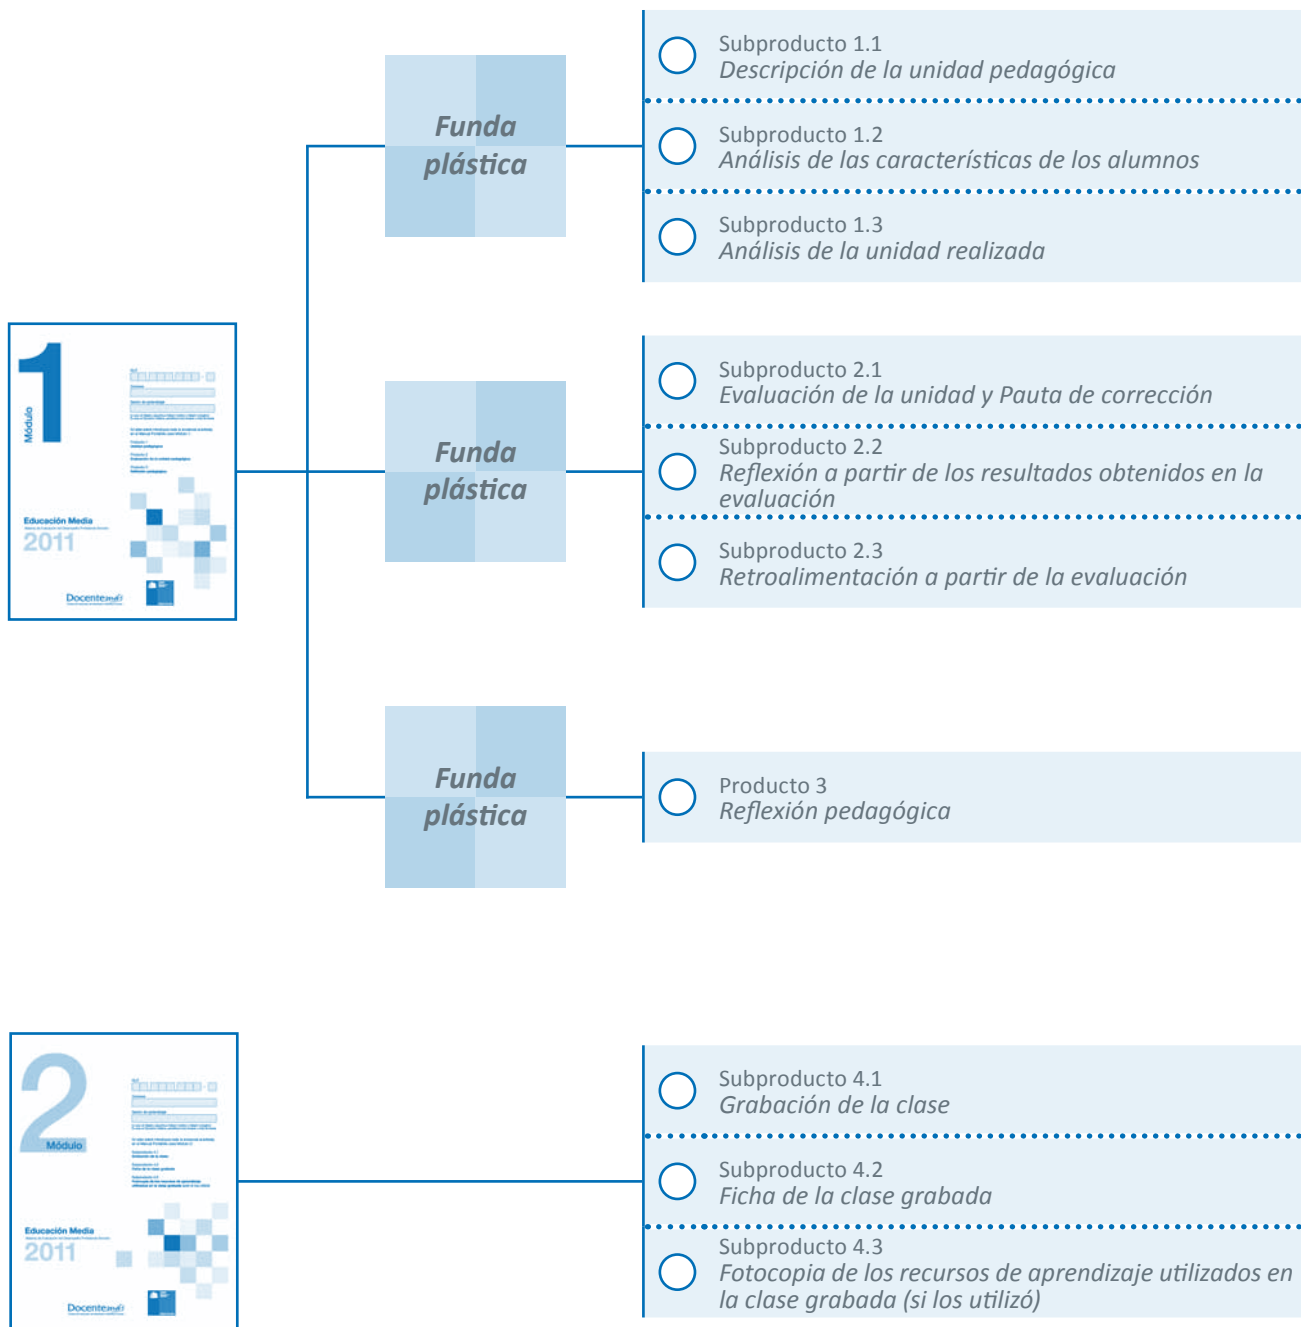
1
Módulo

Educación Media
2011

Docentemás

Funda plástica

Subproducto 1.1
Descripción de la unidad pedagógica

Subproducto 1.2
Análisis de las características de los alumnos

Subproducto 1.3
Análisis de la unidad realizada

Funda plástica

Subproducto 2.1
Evaluación de la unidad y Pauta de corrección

Subproducto 2.2
Reflexión a partir de los resultados obtenidos en la evaluación

Subproducto 2.3
Retroalimentación a partir de la evaluación

Funda plástica

Producto 3
Reflexión pedagógica

2
Módulo

Educación Media
2011

Docentemás

Subproducto 4.1
Grabación de la clase

Subproducto 4.2
Ficha de la clase grabada

Subproducto 4.3
Fotocopia de los recursos de aprendizaje utilizados en la clase grabada (si los utilizó)